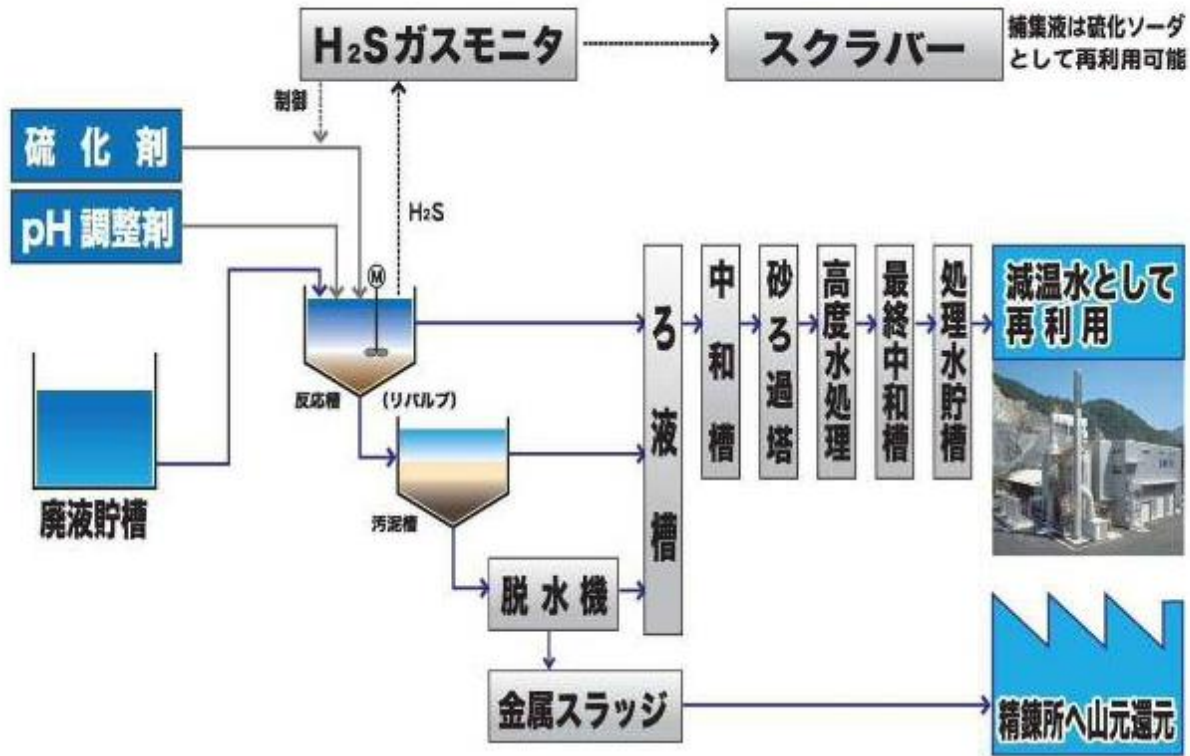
$H_2S$ガスモニタ

スクラバー

捕集液は硫化ソーダとして再利用可能

制御

硫化剤

pH調整剤

$H_2S$

M

反応槽

(リバルブ)

廃液貯槽

汚泥槽

脱水機

金属スラッジ

ろ液槽

中和槽

砂ろ過塔

高度水処理

最終中和槽

処理水貯槽

減温水として再利用

精錬所へ山元還元